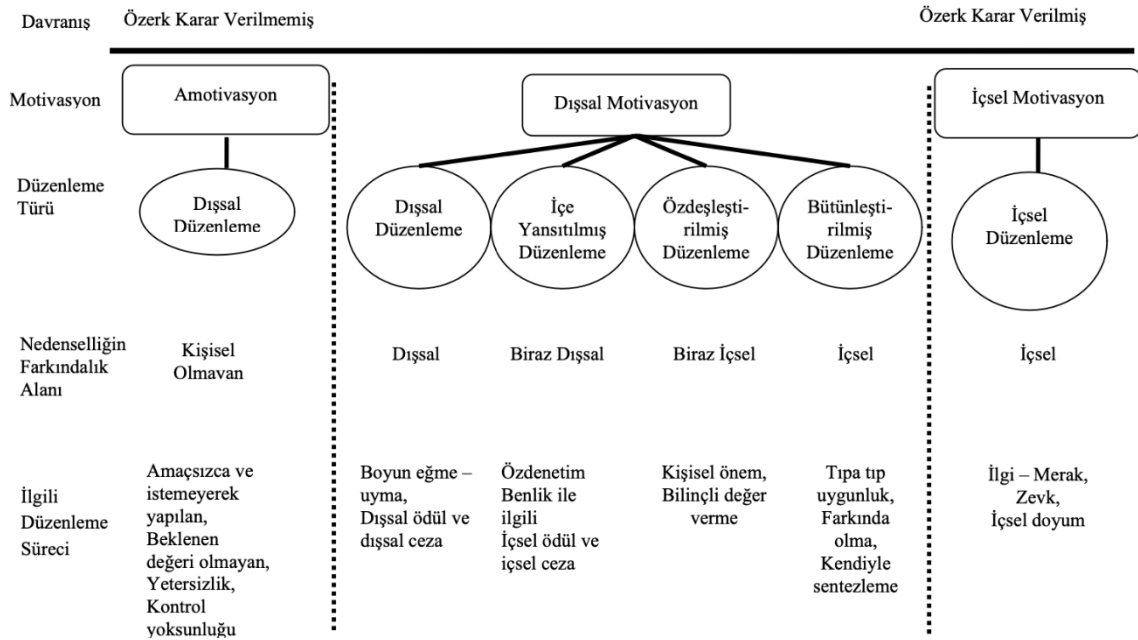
Davranış Özerk Karar Verilmemiş Özerk Karar Verilmiş

Motivasyon

Amotivasyon

Dışsal Motivasyon

İçsel Motivasyon

Düzenleme Türü

Dışsal Düzenleme

Dışsal Düzenleme

İçe Yansıtılmış Düzenleme

Özdeşleştirilmiş Düzenleme

Bütünleştirilmiş Düzenleme

İçsel Düzenleme

Nedenselliğin Farkındalık Alanı

Kişisel Olmavan

Dışsal

Biraz Dışsal

Biraz İçsel

İçsel

İçsel

İlgili Düzenleme Süreci

Amaçsızca ve istemeyerek yapılan, Beklenen değeri olmayan, Yetersizlik, Kontrol yoksunluğu

Boyun eğme – uyma, Dışsal ödül ve dışsal ceza

Özdenetim Benlik ile ilgili İçsel ödül ve içsel ceza

Kişisel önem, Bilinçli değer verme

Tıpa tıp uygunluk, Farkında olma, Kendiyle sentezleme

İlgi – Merak, Zevk, İçsel doyum